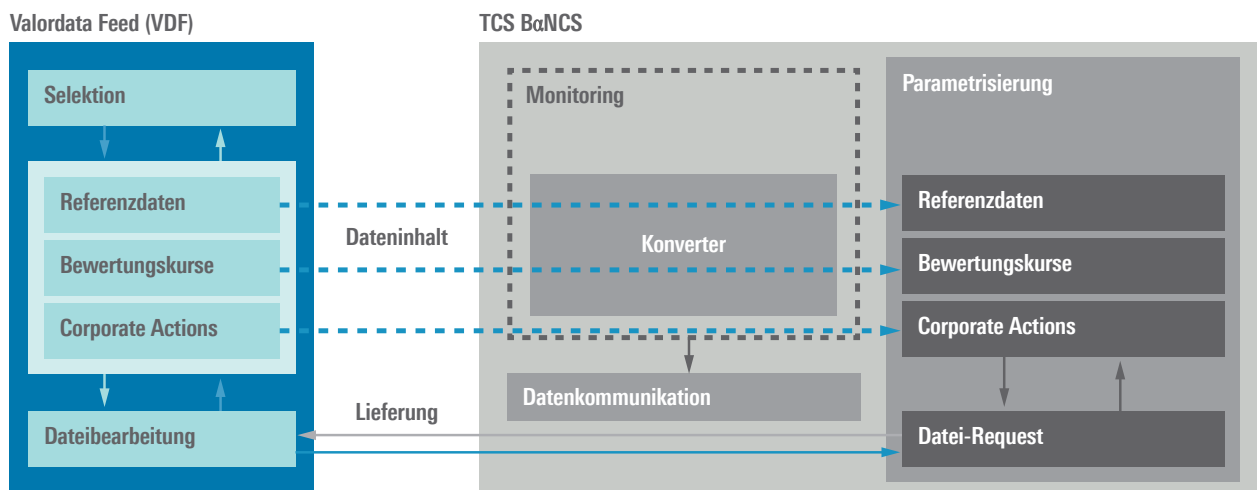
Valordata Feed (VDF)

Selektion

Referenzdaten

Bewertungskurse

Corporate Actions

Dateibearbeitung

Dateninhalt

Lieferung

TCS BαNCS

Monitoring

Konverter

Datenkommunikation

Parametrisierung

Referenzdaten

Bewertungskurse

Corporate Actions

Datei-Request